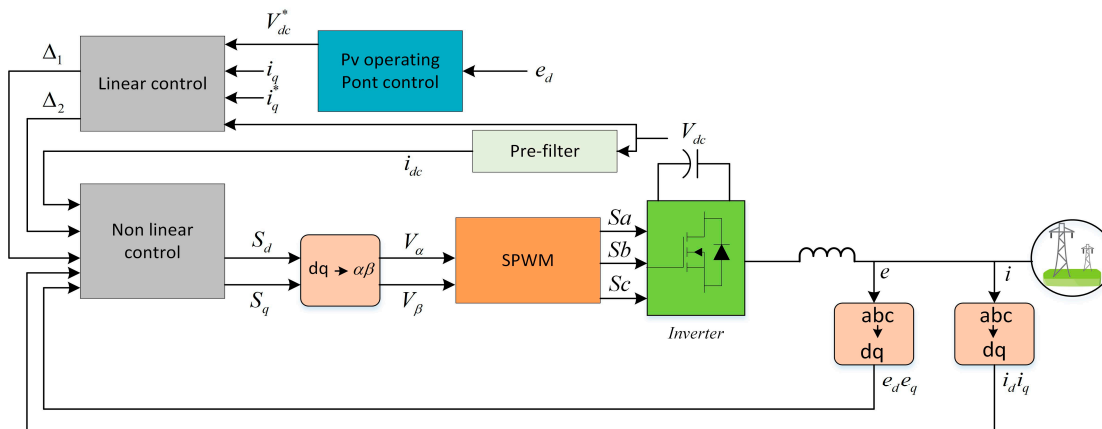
$V_{dc}^{*}$

$\Delta_1$

Linear control

$i_q$

$i_q^{*}$

$\Delta_2$

Pv operating Pont control

$e_d$

$V_{dc}$

Pre-filter

$i_{dc}$

Non linear control

$S_d$

$S_q$

dq $\rightarrow \alpha\beta$

$V_\alpha$

$V_\beta$

SPWM

$Sa$

$Sb$

$Sc$

Inverter

$e$

$i$

abc

dq

abc

dq

$e_d e_q$

$i_d i_q$